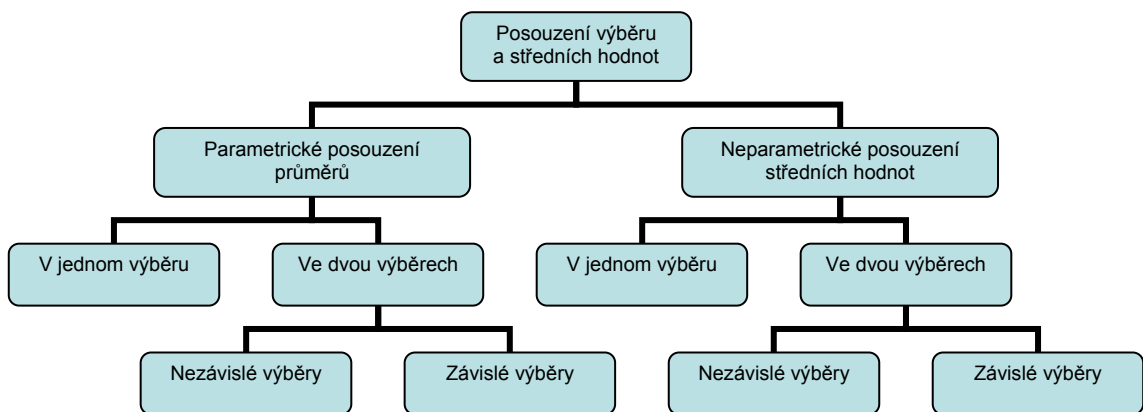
Posouzení výběru a středních hodnot

Parametrické posouzení průměrů

Neparametrické posouzení středních hodnot

V jednom výběru

Ve dvou výběrech

Nezávislé výběry

Závislé výběry

V jednom výběru

Ve dvou výběrech

Nezávislé výběry

Závislé výběry